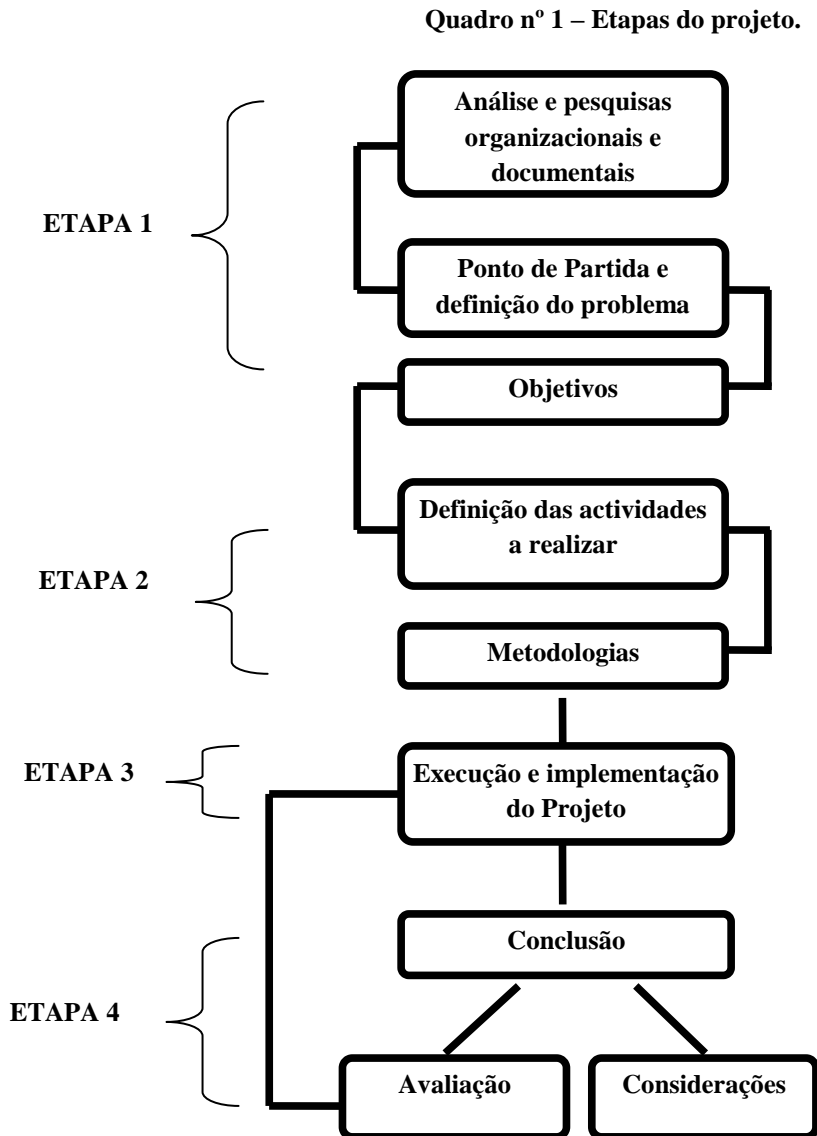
Quadro nº 1 – Etapas do projeto.

ETAPA 1

Análise e pesquisas organizacionais e documentais

Ponto de Partida e definição do problema

Objetivos

ETAPA 2

Definição das actividades a realizar

Metodologias

ETAPA 3

Execução e implementação do Projeto

ETAPA 4

Conclusão

Avaliação

Considerações